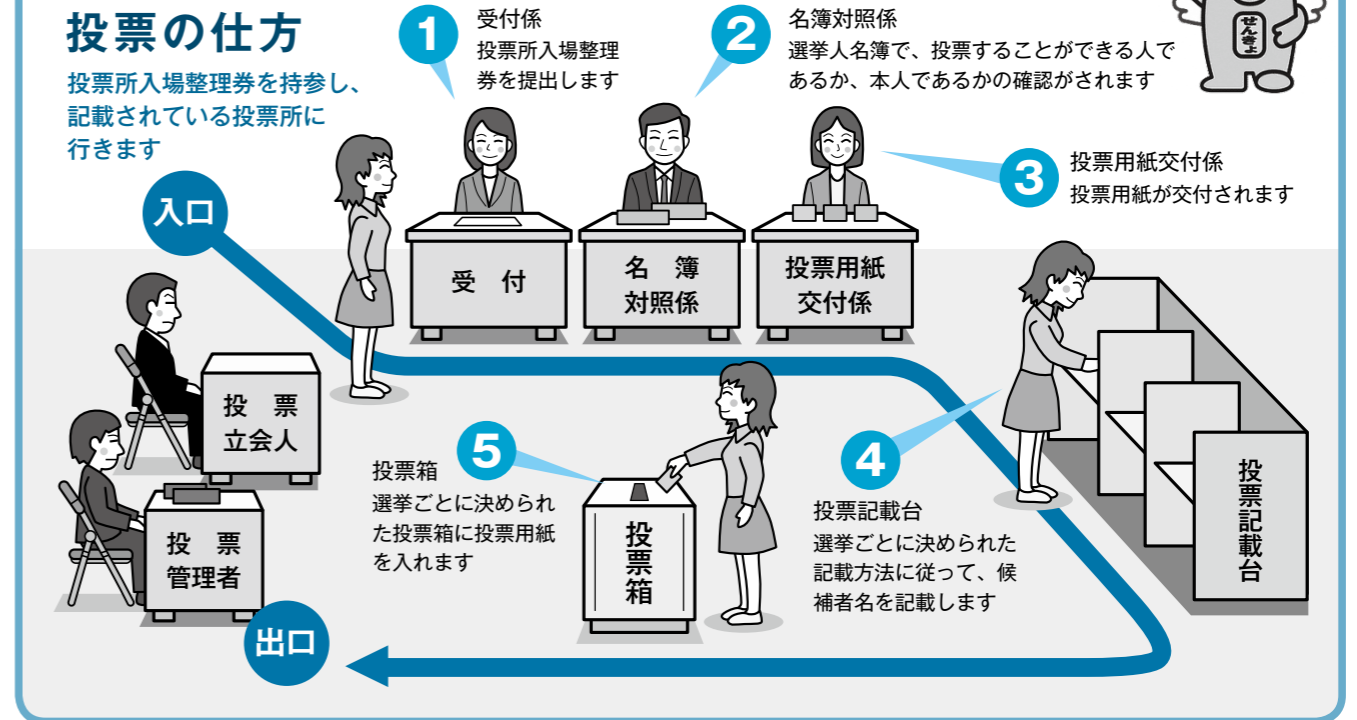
投票の仕方

投票所入場整理券を持参し、記載されている投票所に行きます

1
受付係
投票所入場整理券を提出します

2
名簿対照係
選挙人名簿で、投票することができる人であるか、本人であるかの確認がされます

せんきょ

3
投票用紙交付係
投票用紙が交付されます

入口

受　付

名　簿
対照係

投票用紙
交付係

投　票
立会人

投　票
管理者

5
投票箱
選挙ごとに決められた投票箱に投票用紙を入れます

投票箱

4
投票記載台
選挙ごとに決められた記載方法に従って、候補者名を記載します

投票記載台

出口